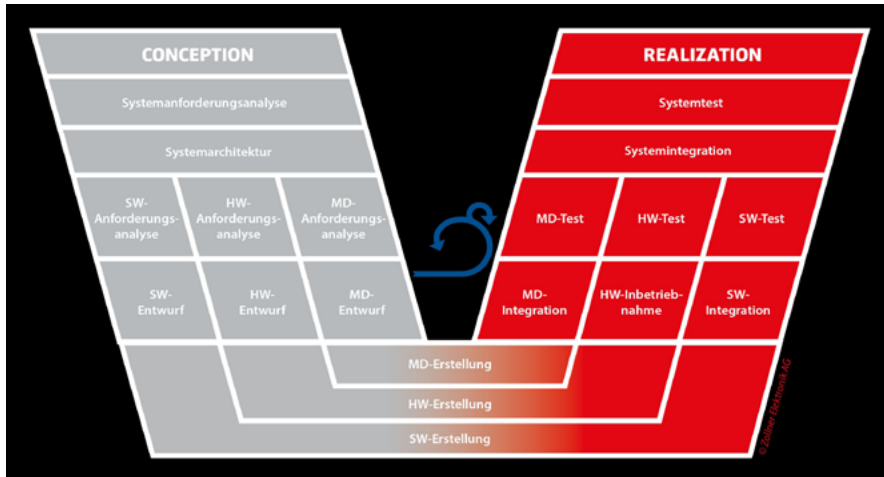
CONCEPTION

Systemanforderungsanalyse

Systemarchitektur

SW-Anforderungsanalyse

HW-Anforderungsanalyse

MD-Anforderungsanalyse

SW-Entwurf

HW-Entwurf

MD-Entwurf

REALIZATION

Systemtest

Systemintegration

MD-Test

HW-Test

SW-Test

MD-Integration

HW-Inbetriebnahme

SW-Integration

MD-Erstellung

HW-Erstellung

SW-Erstellung

© Zollner Elektronik AG